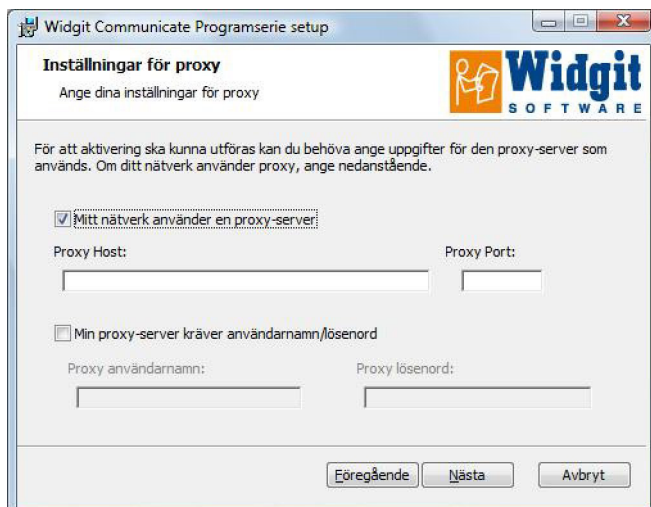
Widgit Communicate Programserie setup

Inställningar för proxy

Ange dina inställningar för proxy

Widgit SOFTWARE

För att aktivering ska kunna utföras kan du behöva ange uppgifter för den proxy-server som används. Om ditt nätverk använder proxy, ange nedanstående.

Mitt nätverk använder en proxy-server

Proxy Host:

Proxy Port:

Min proxy-server kräver användarnamn/lösenord

Proxy användarnamn:

Proxy lösenord:

Föregående

Nästa

Avbryt